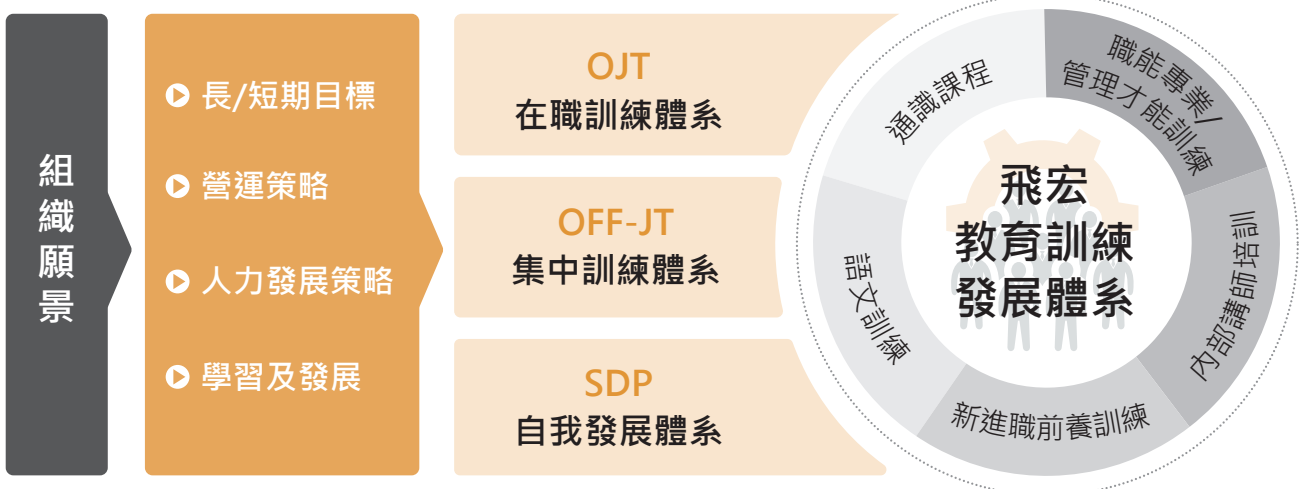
組織願景

長/短期目標

營運策略

人力發展策略

學習及發展

OJT
在職訓練體系

OFF-JT
集中訓練體系

SDP
自我發展體系

通識課程

職能專業/管理才能訓練

內部講師培訓

新進職前養訓練

語文訓練

飛宏教育訓練發展體系